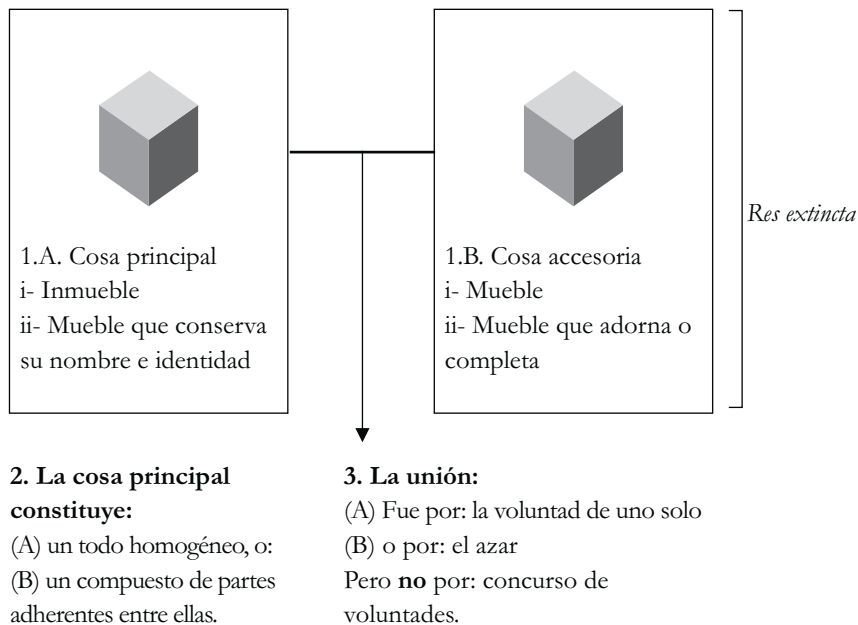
1.A. Cosa principal
i- Inmueble
ii- Mueble que conserva su nombre e identidad

1.B. Cosa accesoria
i- Mueble
ii- Mueble que adorna o completa

*Res extincta*

**2. La cosa principal constituye:**
(A) un todo homogéneo, o:
(B) un compuesto de partes adherentes entre ellas.

**3. La unión:**
(A) Fue por: la voluntad de uno solo
(B) o por: el azar
Pero **no** por: concurso de voluntades.